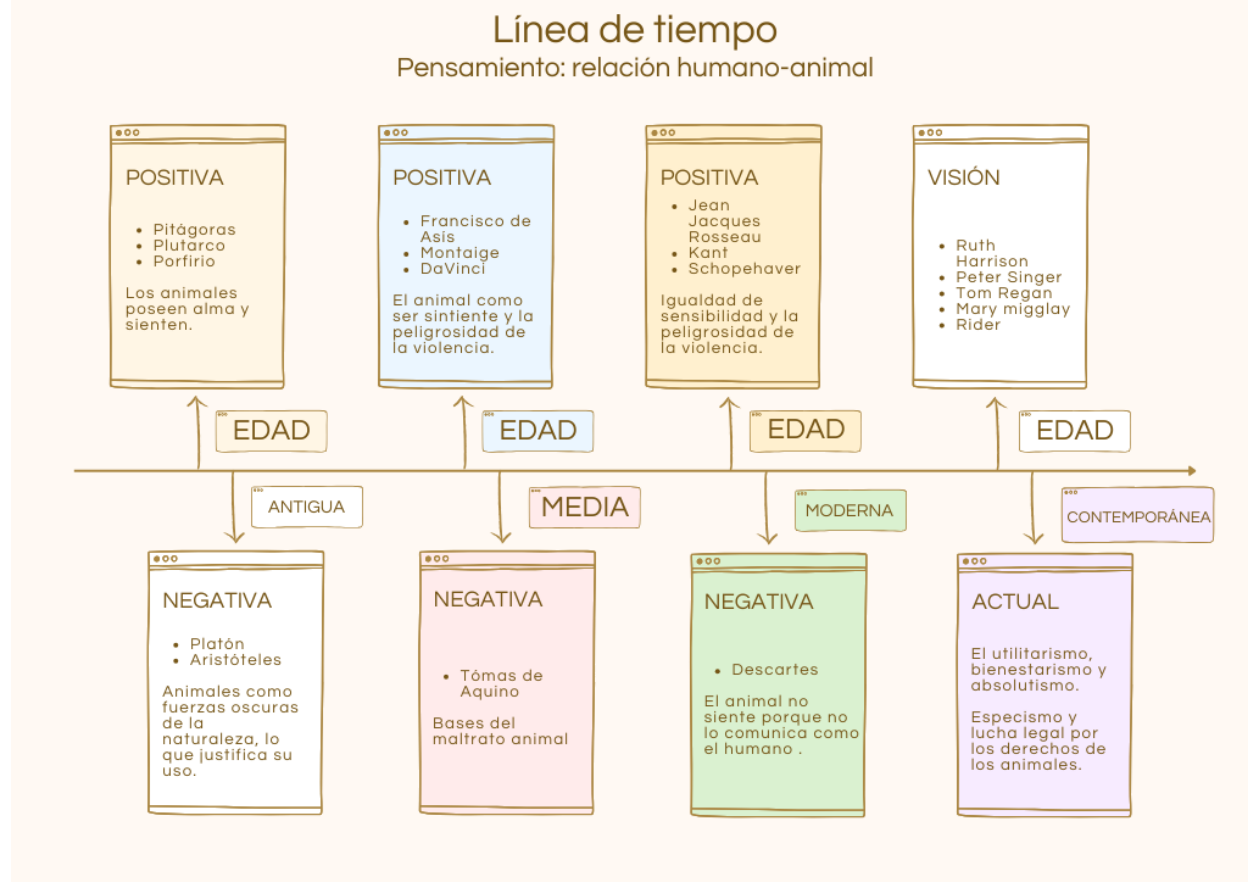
Línea de tiempo
Pensamiento: relación humano-animal

POSITIVA

- Pitágoras
- Plutarco
- Porfirio

Los animales poseen alma y sienten.

POSITIVA

- Francisco de Asís
- Montaige
- DaVinci

El animal como ser sintiente y la peligrosidad de la violencia.

POSITIVA

- Jean Jacques Rosseau
- Kant
- Schopehaver

Igualdad de sensibilidad y la peligrosidad de la violencia.

VISIÓN

- Ruth Harrison
- Peter Singer
- Tom Regan
- Mary migglay
- Rider

EDAD

EDAD

EDAD

EDAD

ANTIGUA

MEDIA

MODERNA

CONTEMPORÁNEA

NEGATIVA

- Platón
- Aristóteles

Animales como fuerzas oscuras de la naturaleza, lo que justifica su uso.

NEGATIVA

- Tómas de Aquino

Bases del maltrato animal

NEGATIVA

- Descartes

El animal no siente porque no lo comunica como el humano .

ACTUAL

El utilitarismo, bienestarismo y absolutismo.

Especismo y lucha legal por los derechos de los animales.